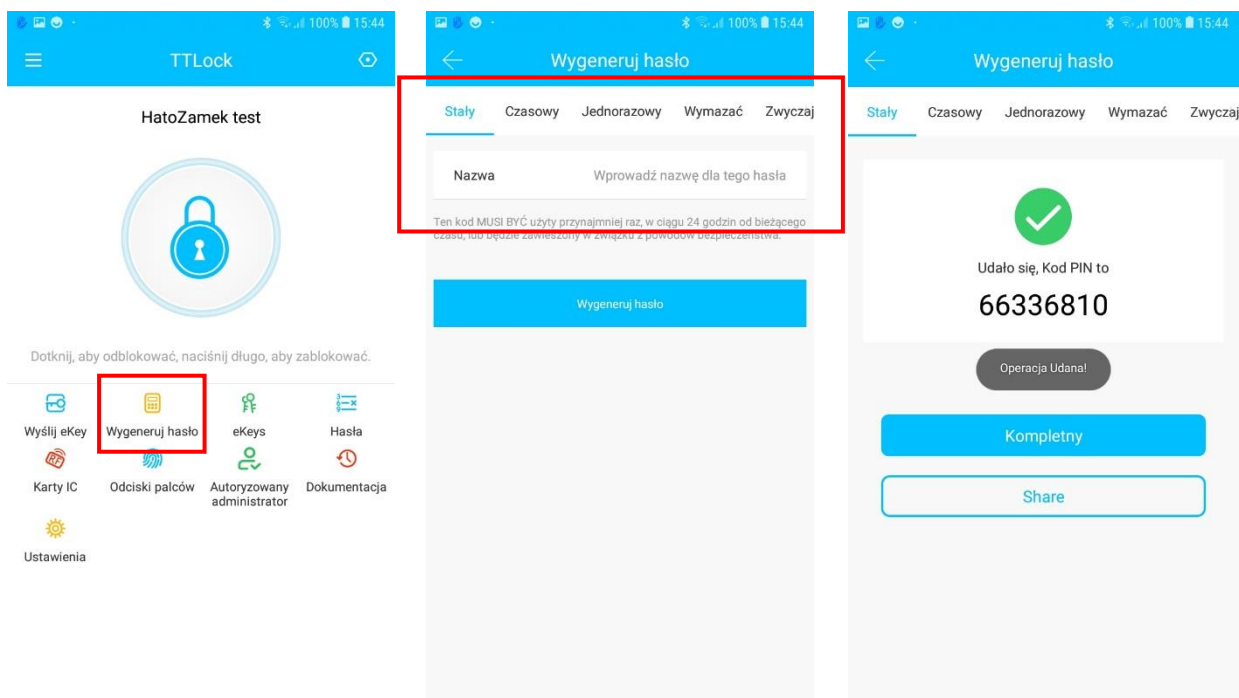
100% 15:44

TTLock

HatoZamek test

Dotknij, aby odblokować, naciśnij długo, aby zablokować.

Wyślij eKey
Wygeneruj hasło
eKeys
Hasła
Karty IC
Odciski palców
Autoryzowany administrator
Dokumentacja
Ustawienia

100% 15:44

Wygeneruj hasło

Stały
Czasowy
Jednorazowy
Wymazać
Zwyczaj

Nazwa
Wprowadź nazwę dla tego hasła

Ten kod MUSI BYĆ użyty przynajmniej raz, w ciągu 24 godzin od bieżącego czasu, lub będzie zawieszony w związku z powodów bezpieczeństwa.

Wygeneruj hasło

100% 15:44

Wygeneruj hasło

Stały
Czasowy
Jednorazowy
Wymazać
Zwyczaj

Udało się, Kod PIN to
66336810

Operacja Udana!

Kompletny

Share